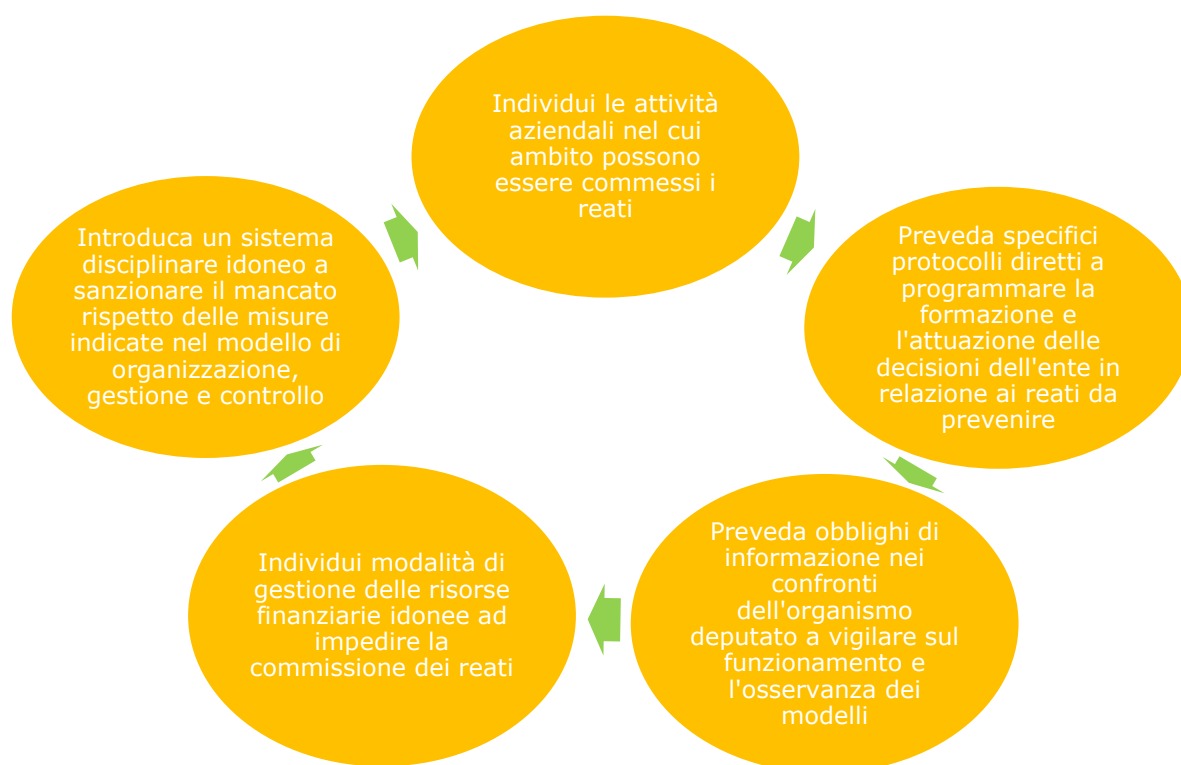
Individui le attività aziendali nel cui ambito possono essere commessi i reati

Preveda specifici protocolli diretti a programmare la formazione e l'attuazione delle decisioni dell'ente in relazione ai reati da prevenire

Preveda obblighi di informazione nei confronti dell'organismo deputato a vigilare sul funzionamento e l'osservanza dei modelli

Individui modalità di gestione delle risorse finanziarie idonee ad impedire la commissione dei reati

Introduca un sistema disciplinare idoneo a sanzionare il mancato rispetto delle misure indicate nel modello di organizzazione, gestione e controllo